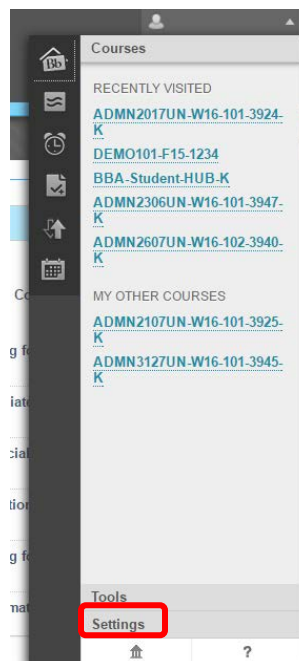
Courses

RECENTLY VISITED

ADMN2017UN-W16-101-3924-K

DEMO101-F15-1234

BBA-Student-HUB-K

ADMN2306UN-W16-101-3947-K

ADMN2607UN-W16-102-3940-K

MY OTHER COURSES

ADMN2107UN-W16-101-3925-K

ADMN3127UN-W16-101-3945-K

Tools

Settings

?